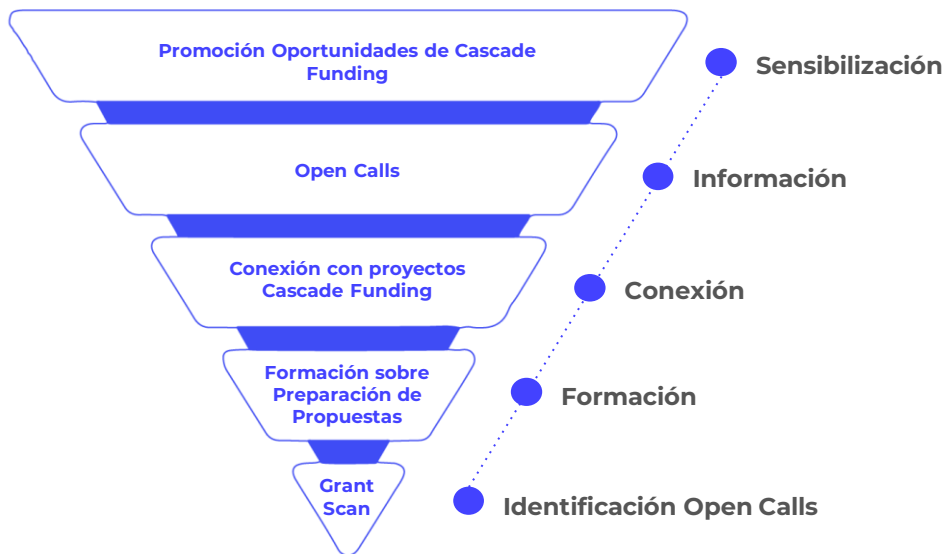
Promoción Oportunidades de Cascade Funding

Open Calls

Conexión con proyectos Cascade Funding

Formación sobre Preparación de Propuestas

Grant Scan

Sensibilización

Información

Conexión

Formación

Identificación Open Calls